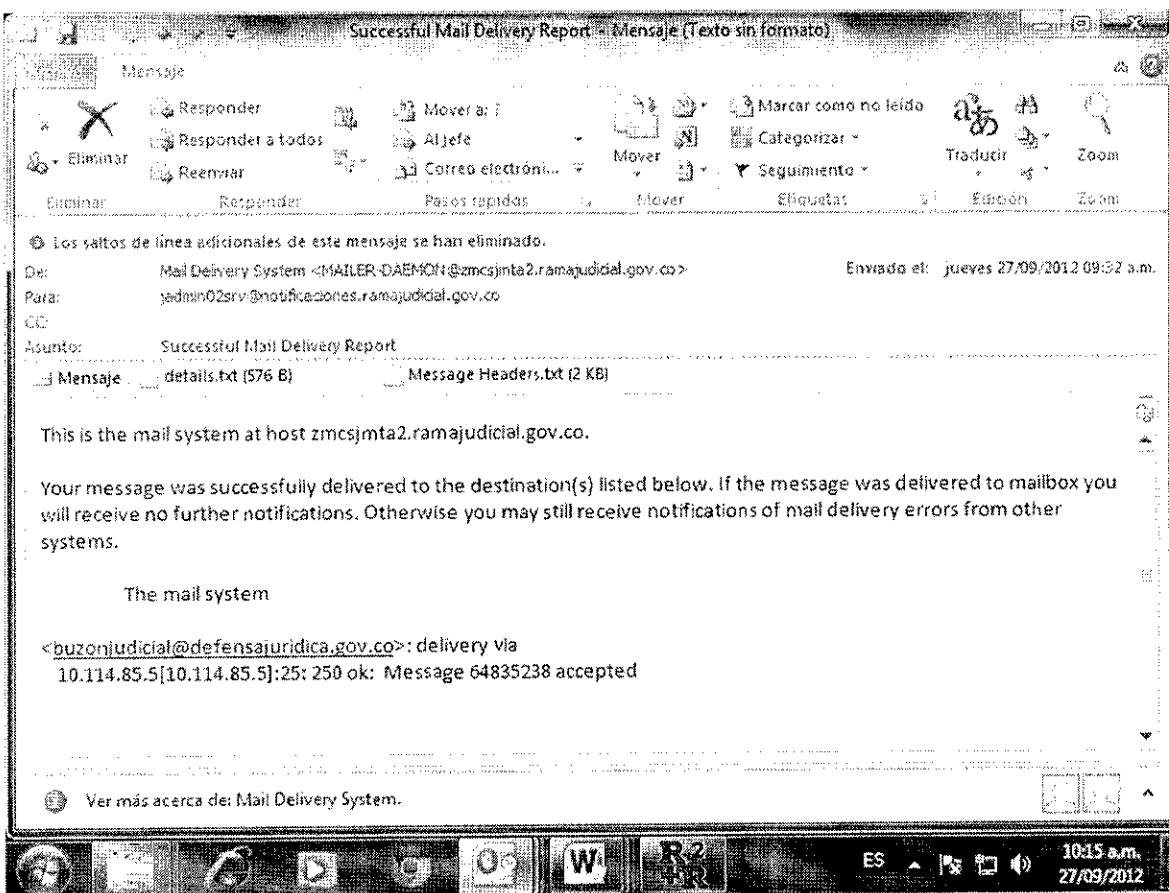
Successful Mail Delivery Report - Mensaje (Texto sin formato)

Mensaje

Eliminar
Responder
Responder a todos
Reenviar
Mover a: ?
Al jefe
Correo electróni...
Mover
Marcar como no leído
Categorizar
Seguimiento
Traducir
Zoom

Eliminar
Responder
Pasos rápidos
Mover
Etiquetas
Edición
Zoom

Los saltos de línea adicionales de este mensaje se han eliminado.

De: Mail Delivery System <MAILER-DAEMON@zmcsjmta2.ramajudicial.gov.co>
Enviado el: jueves 27/09/2012 09:32 a.m.
Para: jadmin02srv@notificaciones.ramajudicial.gov.co
CC:
Asunto: Successful Mail Delivery Report

Mensaje
details.txt (576 B)
Message Headers.txt (2 KB)

This is the mail system at host zmcsjmta2.ramajudicial.gov.co.

Your message was successfully delivered to the destination(s) listed below. If the message was delivered to mailbox you will receive no further notifications. Otherwise you may still receive notifications of mail delivery errors from other systems.

The mail system

<buzonjudicial@defensajuridica.gov.co>: delivery via 10.114.85.5[10.114.85.5]:25: 250 ok: Message 64835238 accepted

Ver más acerca de: Mail Delivery System.

ES
10:15 a.m.
27/09/2012